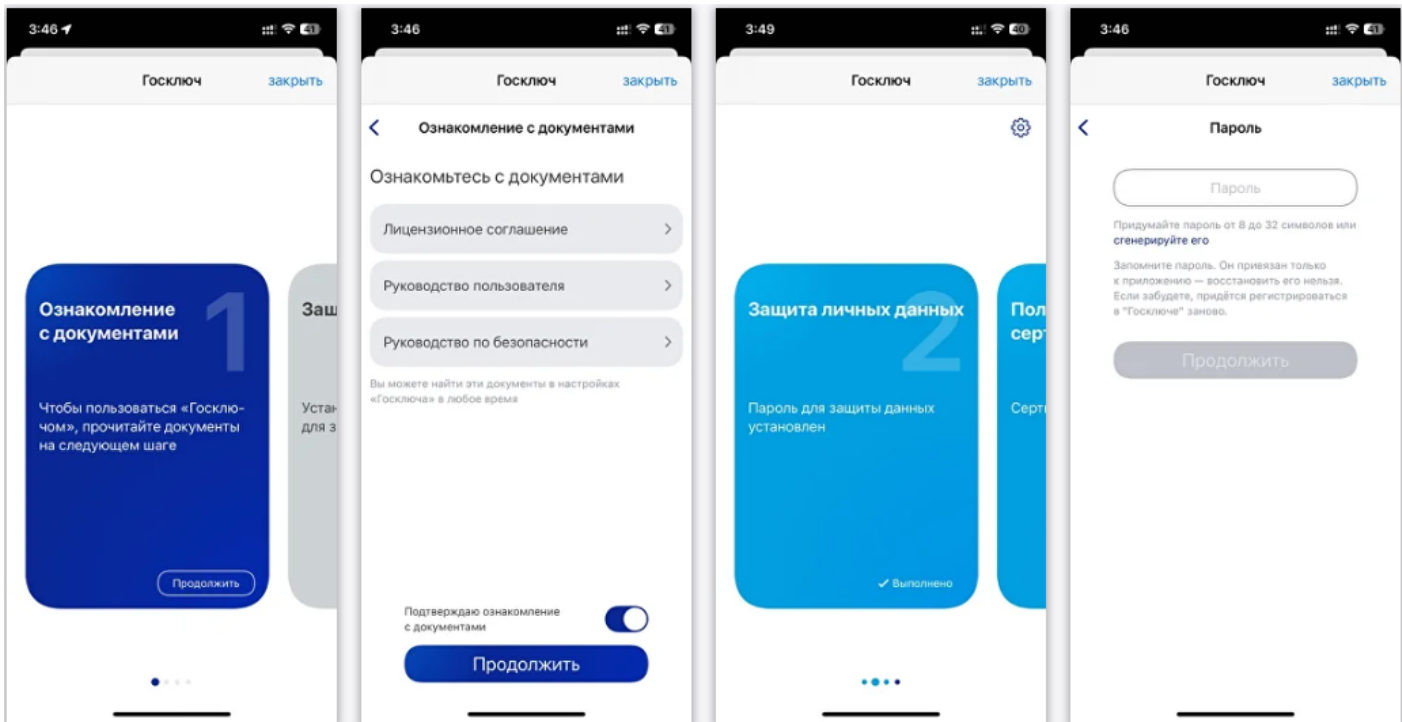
3:46

Госключ закрыть

Ознакомление с документами

1

Чтобы пользоваться «Госключом», прочитайте документы на следующем шаге

Продолжить

Заш

Устан для з

3:46

Госключ закрыть

Ознакомление с документами

Ознакомьтесь с документами

Лицензионное соглашение

Руководство пользователя

Руководство по безопасности

Вы можете найти эти документы в настройках «Госключа» в любое время

Подтверждаю ознакомление с документами

Продолжить

3:49

Госключ закрыть

Защита личных данных

2

Пароль для защиты данных установлен

✓ Выполнено

Пол серт

Серт

3:46

Госключ закрыть

Пароль

Пароль

Придумайте пароль от 8 до 32 символов или сгенерируйте его

Запомните пароль. Он привязан только к приложению — восстановить его нельзя. Если забудете, придётся регистрироваться в "Госключе" заново.

Продолжить